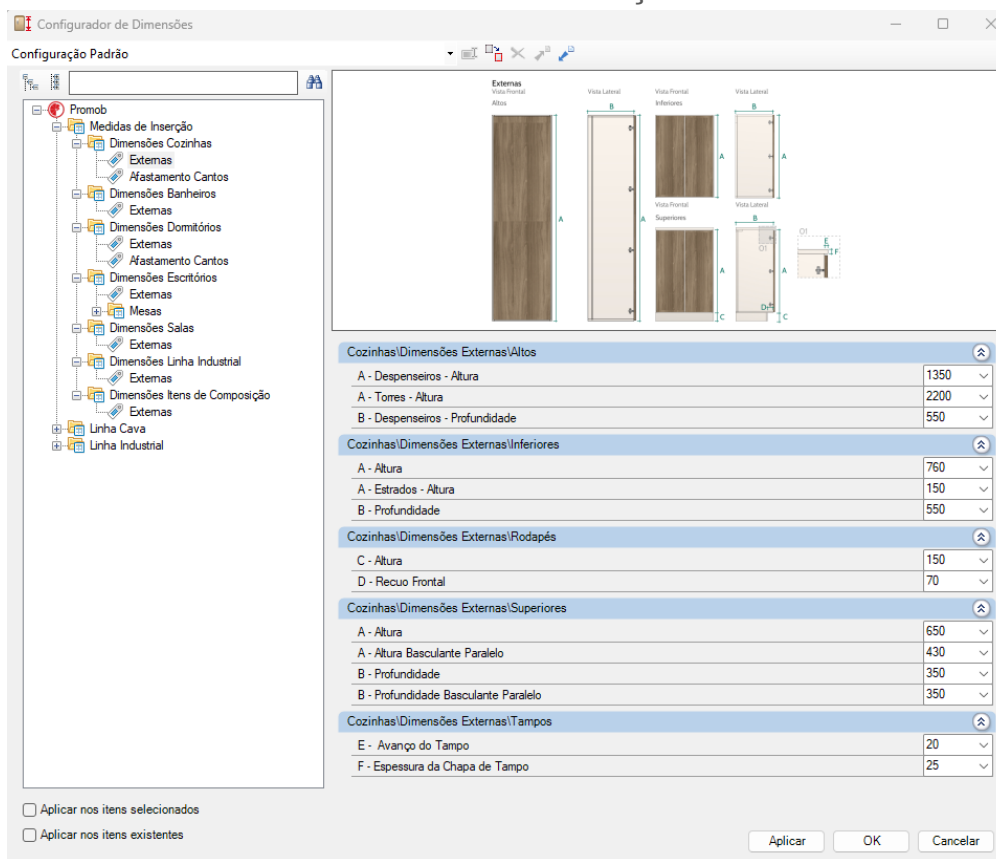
Configurador de Dimensões

Configuração Padrão

Promob
Medidas de Inserção
Dimensões Cozinhas
Externas
Afastamento Cantos
Dimensões Banheiros
Externas
Dimensões Dormitórios
Externas
Afastamento Cantos
Dimensões Escritórios
Externas
Mesas
Dimensões Salas
Externas
Dimensões Linha Industrial
Externas
Dimensões Itens de Composição
Externas
Linha Cava
Linha Industrial

Externas
Vista Frontal
Altos
Vista Lateral
Vista Frontal
Inferiores
Vista Lateral
Vista Frontal
Superiores
B
A
B
A
A
B
A
A
C
C
D
O1
O1
E
F

Cozinhas\Dimensões Externas\Altos

| | |
|---|---|
| A - Despenseiros - Altura | 1350 |
| A - Torres - Altura | 2200 |
| B - Despenseiros - Profundidade | 550 |

Cozinhas\Dimensões Externas\Inferiores

| | |
|---|---|
| A - Altura | 760 |
| A - Estrados - Altura | 150 |
| B - Profundidade | 550 |

Cozinhas\Dimensões Externas\Rodapés

| | |
|---|---|
| C - Altura | 150 |
| D - Recuo Frontal | 70 |

Cozinhas\Dimensões Externas\Superiores

| | |
|---|---|
| A - Altura | 650 |
| A - Altura Basculante Paralelo | 430 |
| B - Profundidade | 350 |
| B - Profundidade Basculante Paralelo | 350 |

Cozinhas\Dimensões Externas\Tampos

| | |
|---|---|
| E - Avanço do Tampo | 20 |
| F - Espessura da Chapa de Tampo | 25 |

Aplicar nos itens selecionados
Aplicar nos itens existentes

Aplicar
OK
Cancelar